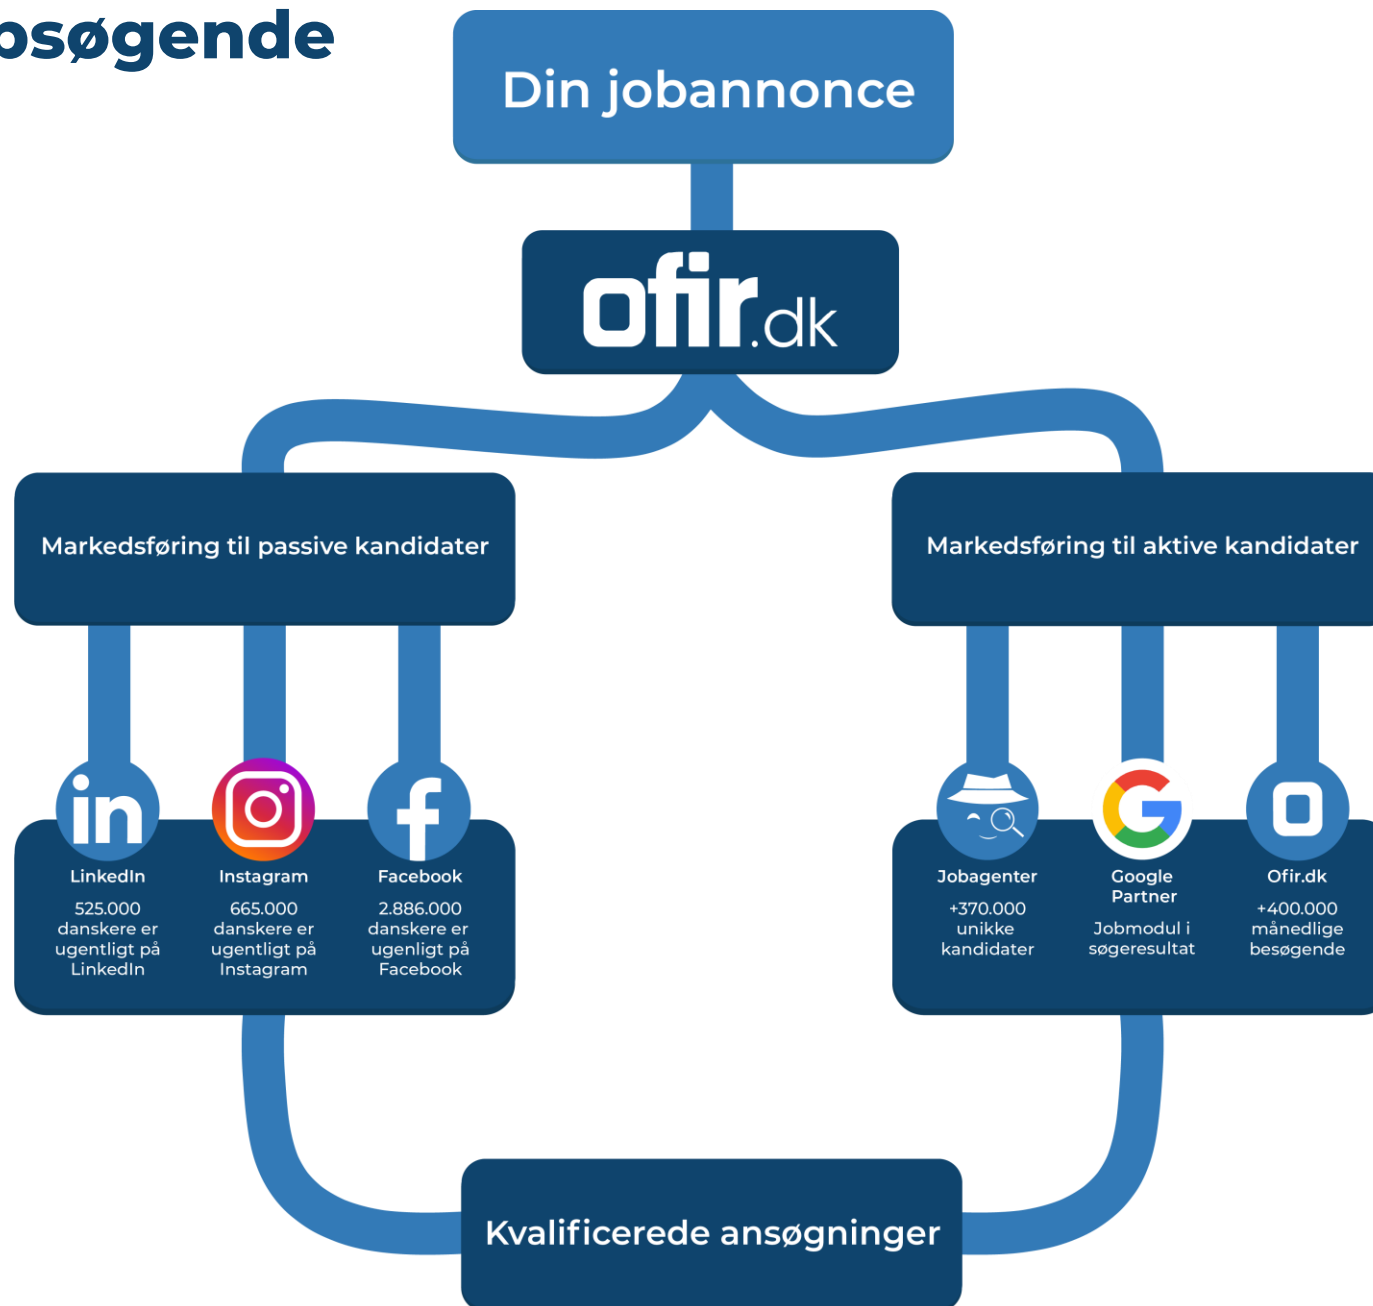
osøgende

Din jobannonce

ofir.dk

Markedsføring til passive kandidater

Markedsføring til aktive kandidater

LinkedIn
525.000 danskere er ugentligt på LinkedIn

Instagram
665.000 danskere er ugentligt på Instagram

Facebook
2.886.000 danskere er ugenligt på Facebook

Jobagenter
+370.000 unikke kandidater

Google Partner
Jobmodul i søgeresultat

Ofir.dk
+400.000 månedlige besøgende

Kvalificerede ansøgninger